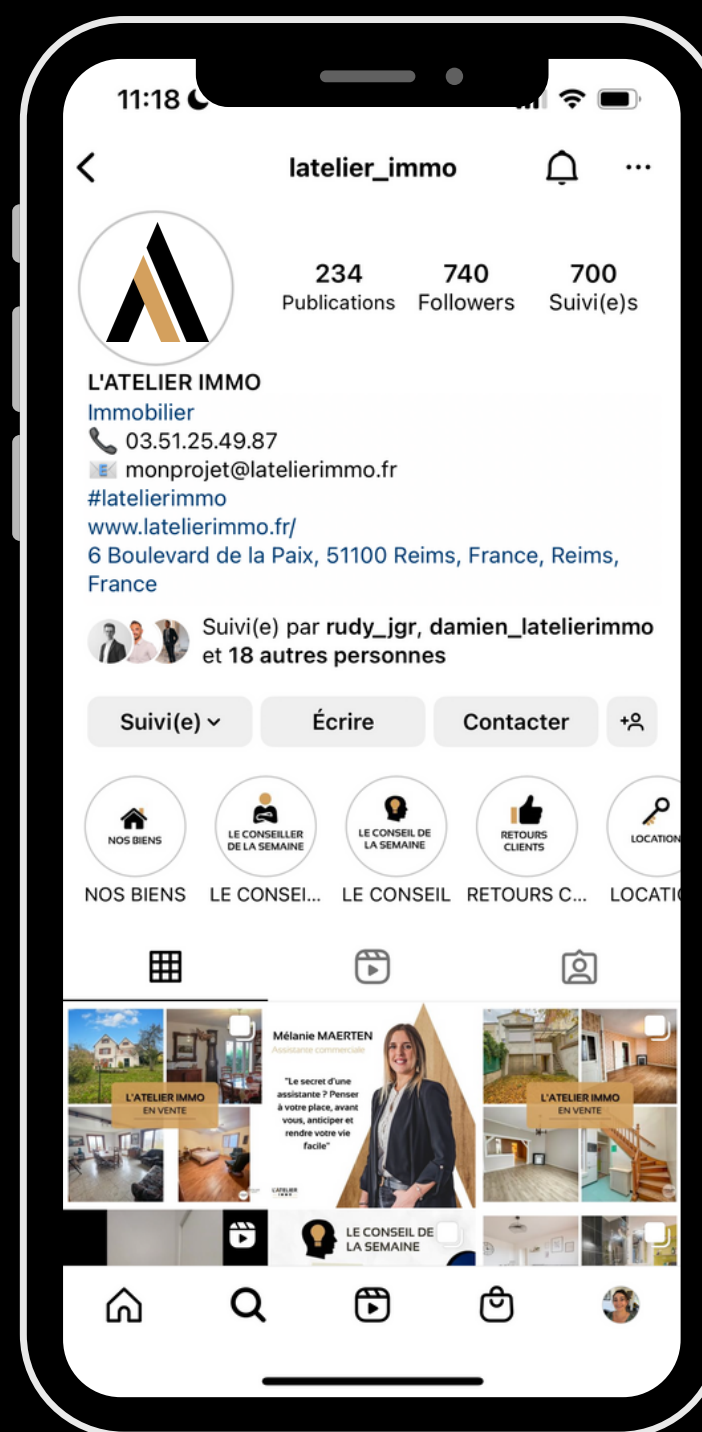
11:18

latelier_immo

234
Publications

740
Followers

700
Suivi(e)s

L'ATELIER IMMO
Immobilier
📞 03.51.25.49.87
monprojet@latelierimmo.fr
#latelierimmo
www.latelierimmo.fr/
6 Boulevard de la Paix, 51100 Reims, France, Reims, France

Suivi(e) par rudy_jgr, damien_latelierimmo et 18 autres personnes

Suivi(e)

Écrire

Contacter

NOS BIENS
NOS BIENS

LE CONSEILLER DE LA SEMAINE
LE CONSEI...

LE CONSEIL DE LA SEMAINE
LE CONSEIL

RETOURS CLIENTS
RETOURS C...

LOCATION
LOCATI

L'ATELIER IMMO
EN VENTE

Mélanie MAERTEN
Assistante commerciale

"Le secret d'une assistante ? Penser à votre place, avant vous, anticiper et rendre votre vie facile"

L'ATELIER IMMO

L'ATELIER IMMO
EN VENTE

LE CONSEIL DE LA SEMAINE